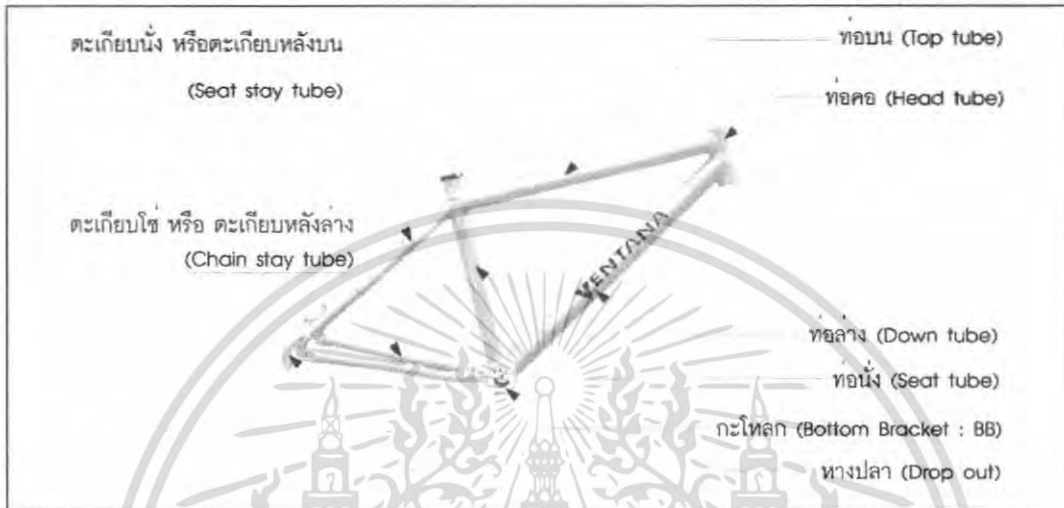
ตะเกียบนั่ง หรือตะเกียบหลังบน
(Seat stay tube)

ท่อบน (Top tube)

ท่อคอ (Head tube)

ตะเกียบโซ่ หรือ ตะเกียบหลังล่าง
(Chain stay tube)

VENTANA

ท่อล่าง (Down tube)

ท่อนั่ง (Seat tube)

กะโหลก (Bottom Bracket : BB)

หางปลา (Drop out)